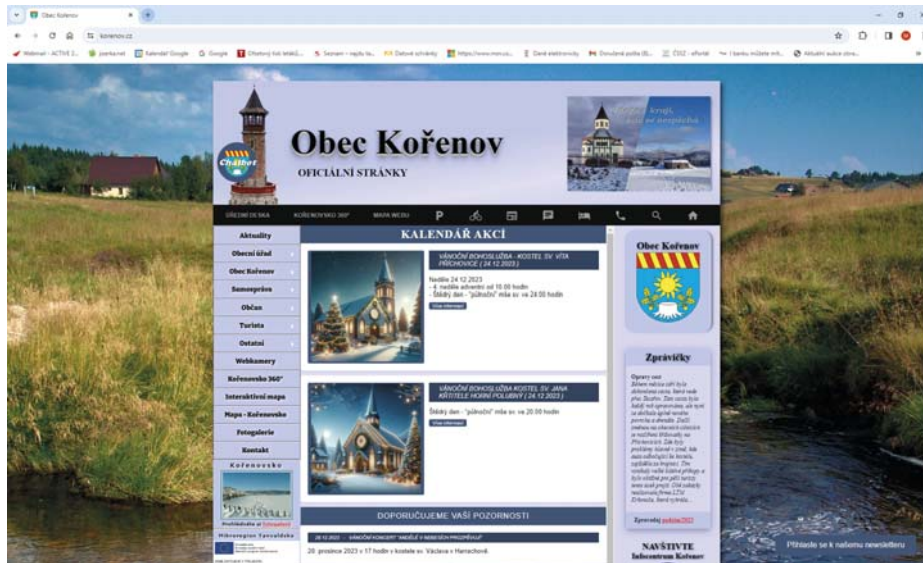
Obec Kořenov
korenov.cz
Webmail - ACTIVE 2... jizerka.net Kalendář Google Google Chytrý lidi letáků... Seznam - najdu tu... Datové schránky https://www.mvcr.c... Daně elektronicky Doručená pošta ČSSZ - ePortál I banku můžete mít... Aktuální aukce zbra...

Obec Kořenov
OFICIÁLNÍ STRÁNKY
Chátkov

ÚŘEDNÍ DESKA KOŘENOVSKO 360° MAPA WEBU

Aktuality
Obecní úřad
Obec Kořenov
Samospráva
Občan
Turista
Ostatní
Webkamery
Kořenovsko 360°
Interaktivní mapa
Mapa - Kořenovsko
Fotogalerie
Kontakt
Kořenovsko
Mikroregion Tanvaldsko

KALENDÁŘ AKCÍ

VÁNOČNÍ BOHOSLUŽBA - KOSTEL SV. VÍTA PŘÍCHOVICE ( 24.12.2023 )
Neděle 24.12.2023
- 4. neděle adventní od 10.00 hodin
- Štědrý den - "půlnoční" mše sv. ve 24.00 hodin
Více informací

VÁNOČNÍ BOHOSLUŽBA KOSTEL SV. JANA KŘTITELE HORNÍ POLUBNÝ ( 24.12.2023 )
Štědrý den - "půlnoční" mše sv. ve 20.00 hodin
Více informací

DOPORUČUJEME VAŠÍ POZORNOSTI
28.12.2023 - VÁNOČNÍ KONCERT "ANDĚLÉ V BENECKÝCH PROMĚNÁCH"
28. prosince 2023 v 17 hodin v kostele sv. Václava v Harrachově

Obec Kořenov
Zprávičky
Opravy cest
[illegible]
Zpracoval: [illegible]
NAVŠTIVTE
Infocentrum Kořenov

Přihlaste se k našemu newsletteru